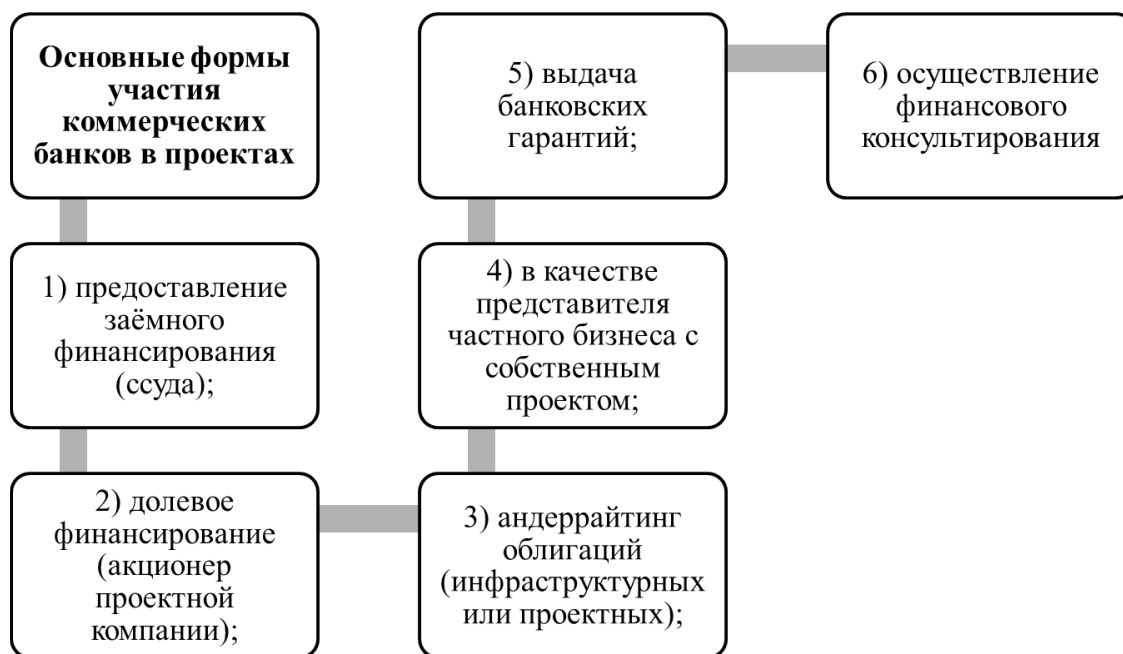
Основные формы участия коммерческих банков в проектах

1) предоставление заёмного финансирования (ссуда);

2) долевое финансирование (акционер проектной компании);

3) андеррайтинг облигаций (инфраструктурных или проектных);

4) в качестве представителя частного бизнеса с собственным проектом;

5) выдача банковских гарантий;

6) осуществление финансового консультирования